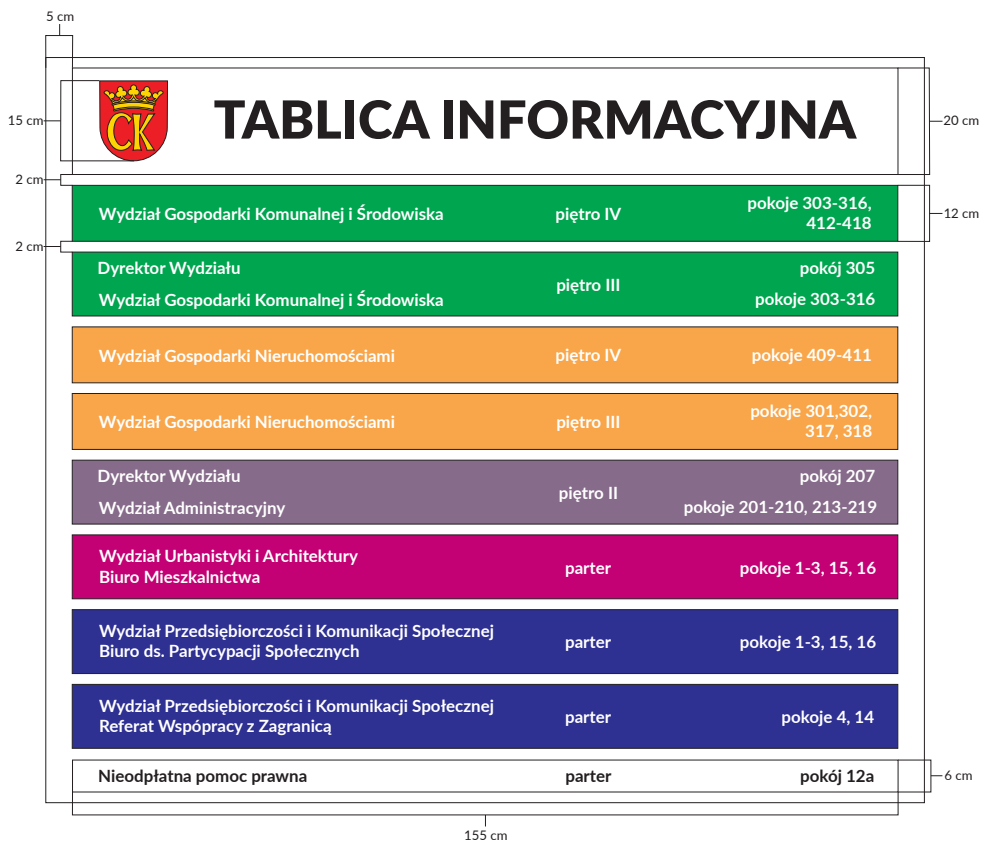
5 cm

15 cm

CK

TABLICA INFORMACYJNA

20 cm

2 cm

Wydział Gospodarki Komunalnej i Środowiska piętro IV pokoje 303-316, 412-418

12 cm

2 cm

Dyrektor Wydziału pokój 305
Wydział Gospodarki Komunalnej i Środowiska piętro III pokoje 303-316

Wydział Gospodarki Nieruchomościami piętro IV pokoje 409-411

Wydział Gospodarki Nieruchomościami piętro III pokoje 301,302, 317, 318

Dyrektor Wydziału pokój 207
Wydział Administracyjny piętro II pokoje 201-210, 213-219

Wydział Urbanistyki i Architektury
Biuro Mieszkalnictwa parter pokoje 1-3, 15, 16

Wydział Przedsiębiorczości i Komunikacji Społecznej
Biuro ds. Partycypacji Społecznych parter pokoje 1-3, 15, 16

Wydział Przedsiębiorczości i Komunikacji Społecznej
Referat Współpracy z Zagranicą parter pokoje 4, 14

Nieodpłatna pomoc prawna parter pokój 12a

6 cm

155 cm